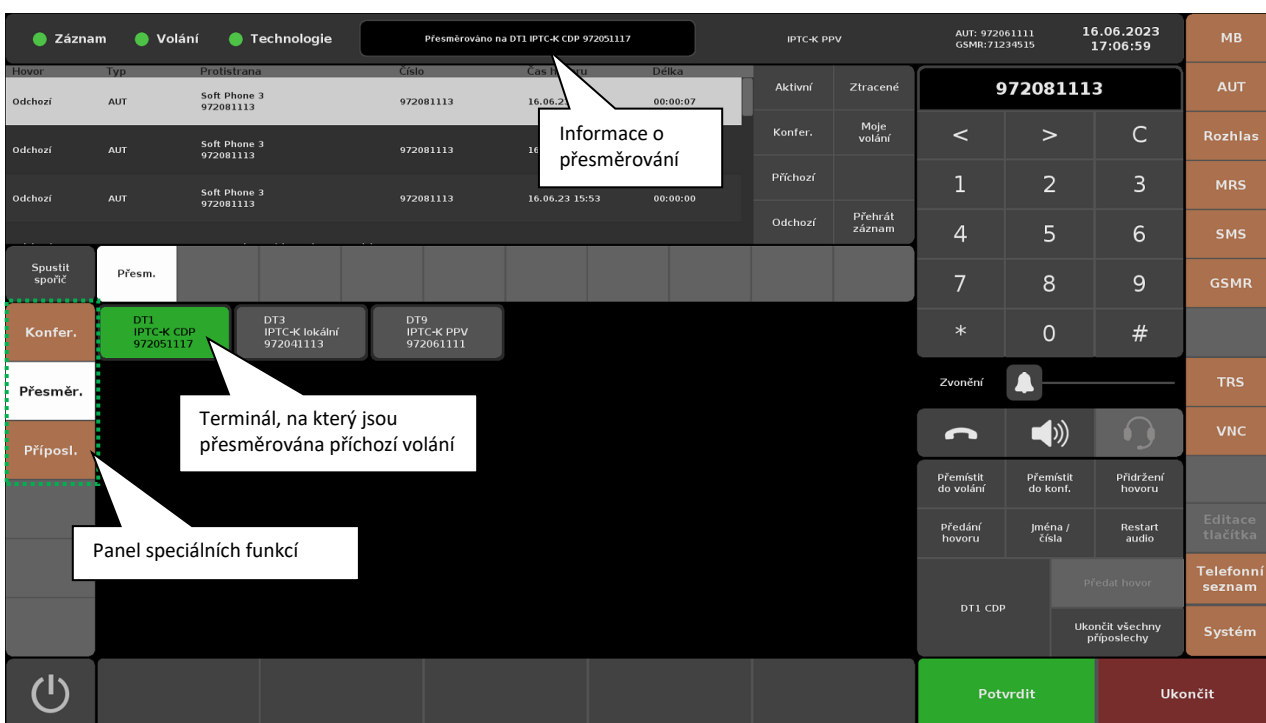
Záznam Volání Technologie

Přesměrováno na DT1 IPTC-K CDP 972051117

IPTC-K PPV

AUT: 972061111
GSMR:71234515

16.06.2023
17:06:59

MB

| Hovor | Typ | Protistrana | Číslo | Čas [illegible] | Délka |
|---|---|---|---|---|---|
| Odchozí | AUT | Soft Phone 3 972081113 | 972081113 | 16.06.2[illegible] | 00:00:07 |
| Odchozí | AUT | Soft Phone 3 972081113 | 972081113 | 16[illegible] | |
| Odchozí | AUT | Soft Phone 3 972081113 | 972081113 | 16.06.23 15:53 | 00:00:00 |

Informace o přesměrování

Aktivní
Ztracené
Konfer.
Moje volání
Příchozí
Odchozí
Přehrát záznam

972081113

< > C
1 2 3
4 5 6
7 8 9
* 0 #

AUT
Rozhlas
MRS
SMS
GSMR

Spustit spořič

Přesm.

Konfer.

DT1
IPTC-K CDP
972051117

DT3
IPTC-K lokální
972041113

DT9
IPTC-K PPV
972061111

Přesměr.

Terminál, na který jsou přesměrována příchozí volání

Připosl.

Zvonění

TRS
VNC

Přemístit do volání
Přemístit do konf.
Přidržení hovoru
Předání hovoru
Jména / čísla
Restart audio

Editace tlačítka

Panel speciálních funkcí

Předat hovor
DT1 CDP
Ukončit všechny příposlechy

Telefonní seznam
Systém

Potvrdit
Ukončit